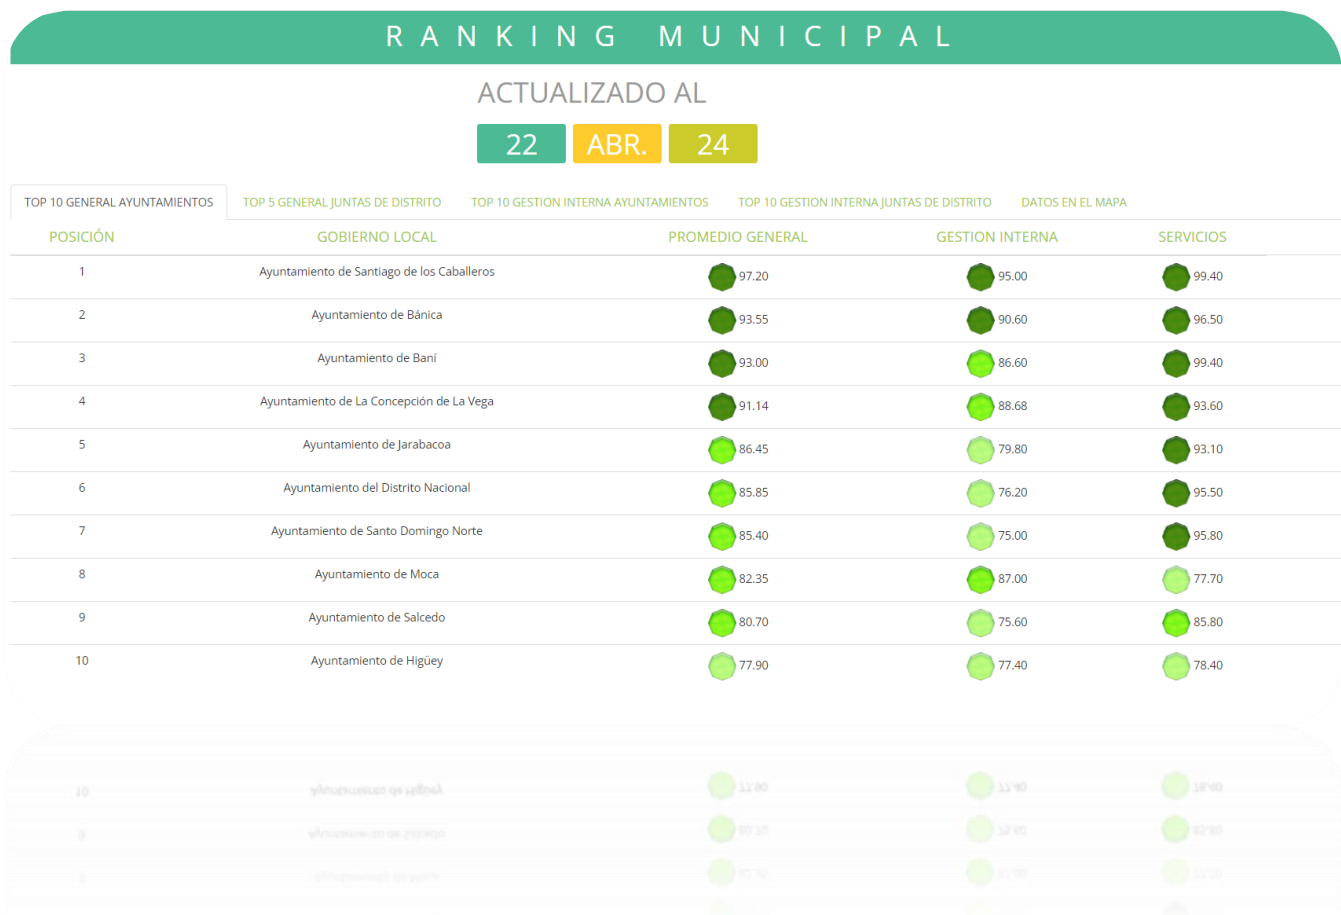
RANKING MUNICIPAL

ACTUALIZADO AL

22 ABR. 24

TOP 10 GENERAL AYUNTAMIENTOS | TOP 5 GENERAL JUNTAS DE DISTRITO | TOP 10 GESTION INTERNA AYUNTAMIENTOS | TOP 10 GESTION INTERNA JUNTAS DE DISTRITO | DATOS EN EL MAPA

| POSICIÓN | GOBIERNO LOCAL | PROMEDIO GENERAL | GESTION INTERNA | SERVICIOS |
|---|---|---|---|---|
| 1 | Ayuntamiento de Santiago de los Caballeros | 97.20 | 95.00 | 99.40 |
| 2 | Ayuntamiento de Bánica | 93.55 | 90.60 | 96.50 |
| 3 | Ayuntamiento de Baní | 93.00 | 86.60 | 99.40 |
| 4 | Ayuntamiento de La Concepción de La Vega | 91.14 | 88.68 | 93.60 |
| 5 | Ayuntamiento de Jarabacoa | 86.45 | 79.80 | 93.10 |
| 6 | Ayuntamiento del Distrito Nacional | 85.85 | 76.20 | 95.50 |
| 7 | Ayuntamiento de Santo Domingo Norte | 85.40 | 75.00 | 95.80 |
| 8 | Ayuntamiento de Moca | 82.35 | 87.00 | 77.70 |
| 9 | Ayuntamiento de Salcedo | 80.70 | 75.60 | 85.80 |
| 10 | Ayuntamiento de Higüey | 77.90 | 77.40 | 78.40 |